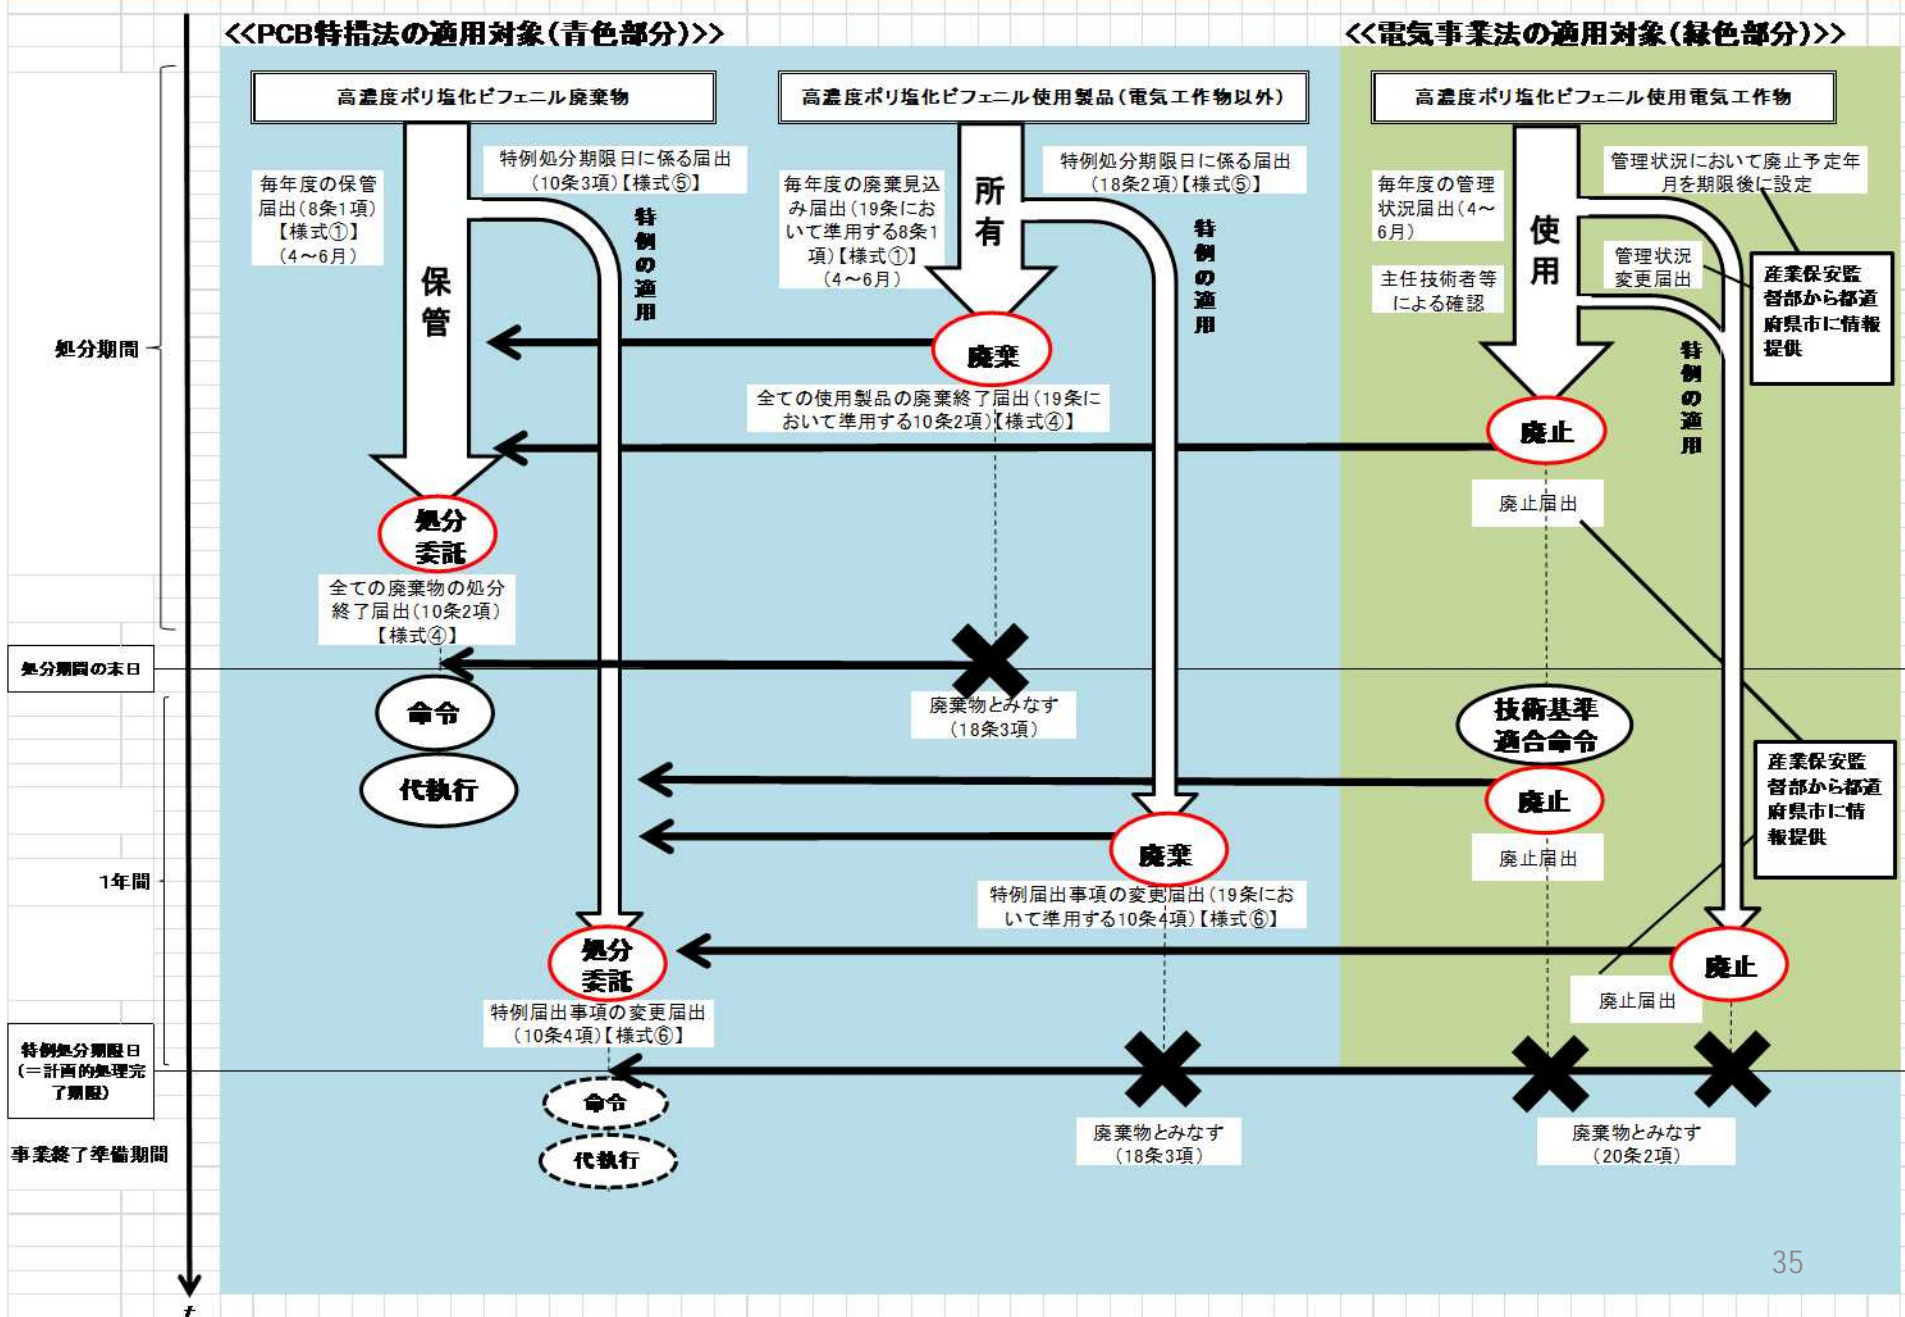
<<PCB特措法の適用対象(青色部分)>>

<<電気事業法の適用対象(緑色部分)>>

高濃度ポリ塩化ビフェニル廃棄物

高濃度ポリ塩化ビフェニル使用製品(電気工作物以外)

高濃度ポリ塩化ビフェニル使用電気工作物

毎年度の保管届出(8条1項)【様式①】(4～6月)

特例処分期限日に係る届出(10条3項)【様式⑤】

保管

特例の適用

毎年度の廃棄見込み届出(19条において準用する8条1項)【様式①】(4～6月)

所有

特例処分期限日に係る届出(18条2項)【様式⑤】

特例の適用

毎年度の管理状況届出(4～6月)

主任技術者等による確認

使用

管理状況において廃止予定年月を期限後に設定

管理状況変更届出

産業保安監督部から都道府県市に情報提供

特例の適用

処分期間

廃棄

全ての使用製品の廃棄終了届出(19条において準用する10条2項)【様式④】

廃止

廃止届出

処分委託

全ての廃棄物の処分終了届出(10条2項)【様式④】

処分期間の末日

廃棄物とみなす(18条3項)

命令

代執行

技術基準適合命令

廃止

廃止届出

産業保安監督部から都道府県市に情報提供

1年間

廃棄

特例届出事項の変更届出(19条において準用する10条4項)【様式⑥】

処分委託

特例届出事項の変更届出(10条4項)【様式⑥】

廃止

廃止届出

特例処分期限日(=計画的処理完了期限)

命令

代執行

廃棄物とみなす(18条3項)

廃棄物とみなす(20条2項)

事業終了準備期間

t

35